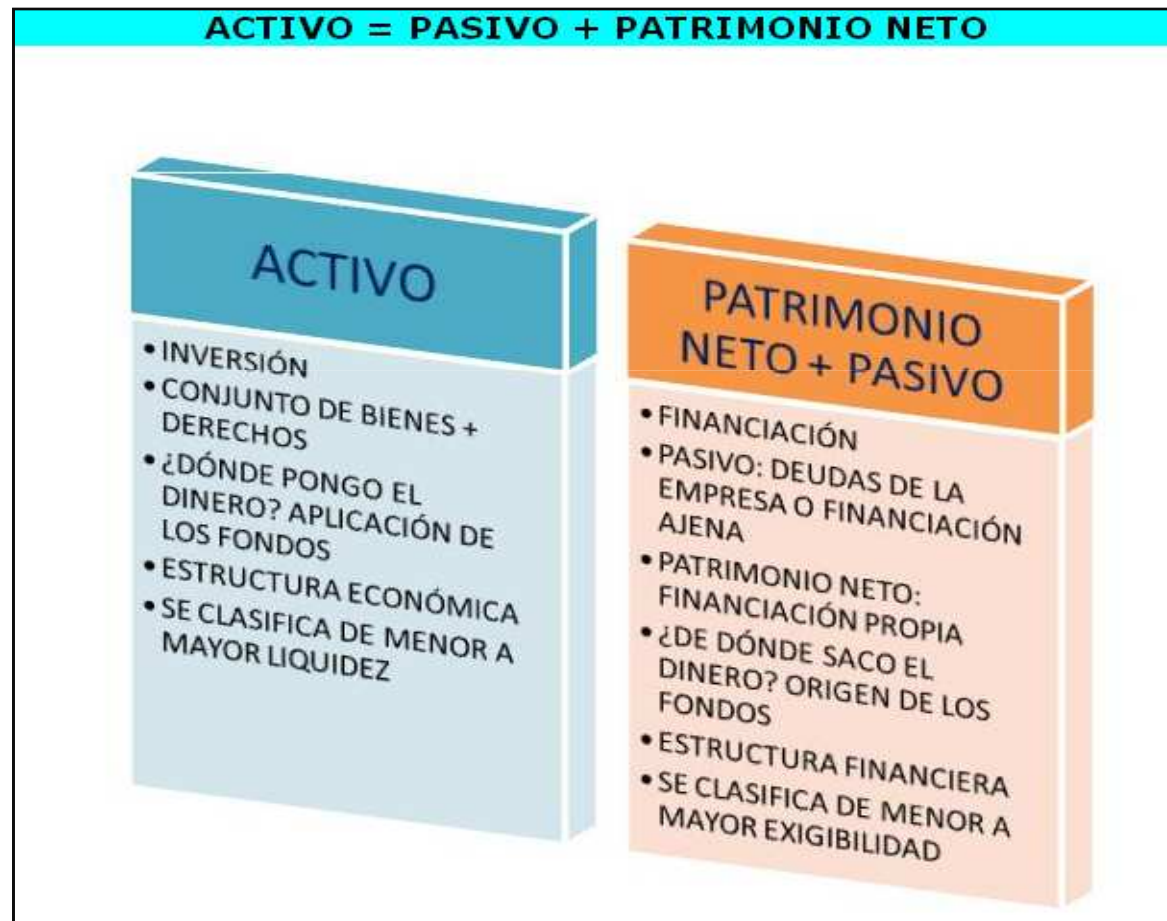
ACTIVO = PASIVO + PATRIMONIO NETO

ACTIVO

• INVERSIÓN
• CONJUNTO DE BIENES + DERECHOS
• ¿DÓNDE PONGO EL DINERO? APLICACIÓN DE LOS FONDOS
• ESTRUCTURA ECONÓMICA
• SE CLASIFICA DE MENOR A MAYOR LIQUIDEZ

PATRIMONIO NETO + PASIVO

• FINANCIACIÓN
• PASIVO: DEUDAS DE LA EMPRESA O FINANCIACIÓN AJENA
• PATRIMONIO NETO: FINANCIACIÓN PROPIA
• ¿DE DÓNDE SACO EL DINERO? ORIGEN DE LOS FONDOS
• ESTRUCTURA FINANCIERA
• SE CLASIFICA DE MENOR A MAYOR EXIGIBILIDAD